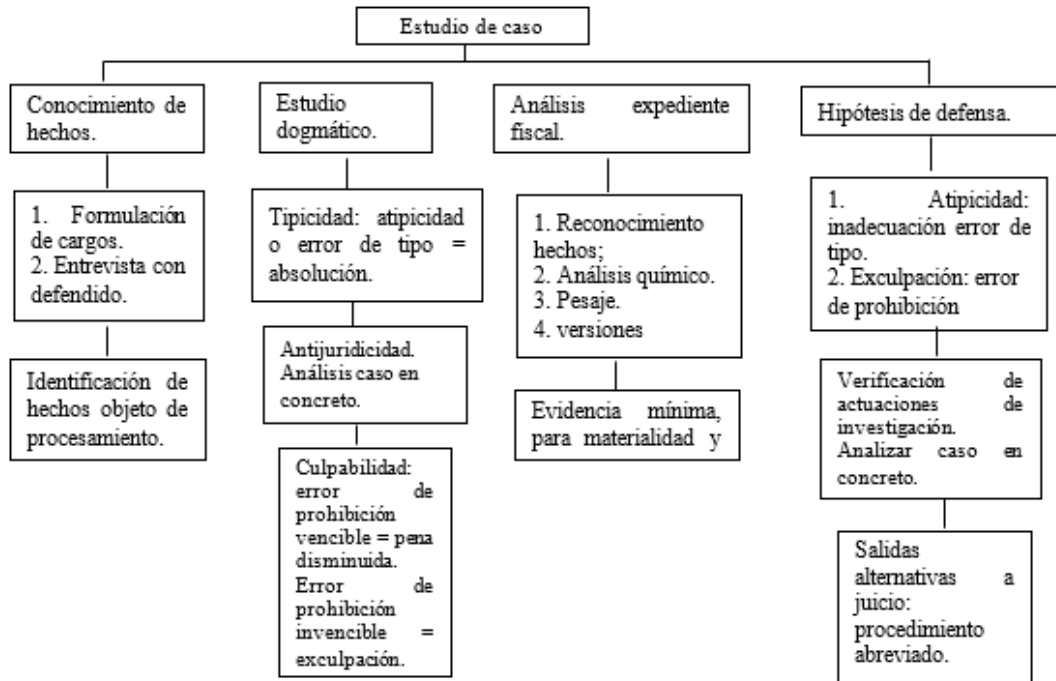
Estudio de caso

Conocimiento de hechos.

1. Formulación de cargos.
2. Entrevista con defendido.

Identificación de hechos objeto de procesamiento.

Estudio dogmático.

Tipicidad: atipicidad o error de tipo = absolución.

Antijuridicidad. Análisis caso en concreto.

Culpabilidad: error de prohibición vencible = pena disminuida.
Error de prohibición invencible = exculpación.

Análisis expediente fiscal.

1. Reconocimiento hechos;
2. Análisis químico.
3. Pesaje.
4. versiones

Evidencia mínima, para materialidad y

Hipótesis de defensa.

1. Atipicidad: inadecuación error de tipo.
2. Exculpación: error de prohibición

Verificación de actuaciones de investigación.
Analizar caso en concreto.

Salidas alternativas a juicio: procedimiento abreviado.